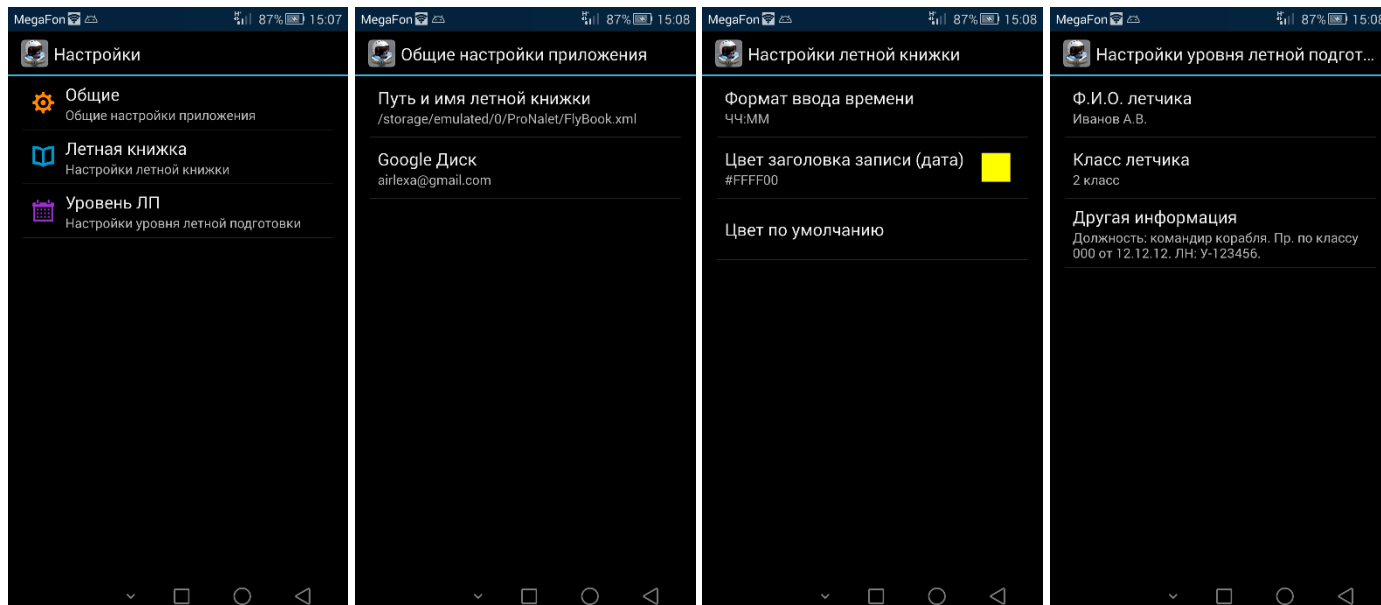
MegaFon 87% 15:07

Настройки

Общие
Общие настройки приложения

Летная книжка
Настройки летной книжки

Уровень ЛП
Настройки уровня летной подготовки

MegaFon 87% 15:08

Общие настройки приложения

Путь и имя летной книжки
/storage/emulated/0/ProNalet/FlyBook.xml

Google Диск
airlexa@gmail.com

MegaFon 87% 15:08

Настройки летной книжки

Формат ввода времени
ЧЧ:ММ

Цвет заголовка записи (дата)
#FFFF00

Цвет по умолчанию

MegaFon 87% 15:08

Настройки уровня летной подгот

Ф.И.О. летчика
Иванов А.В.

Класс летчика
2 класс

Другая информация
Должность: командир корабля. Пр. по классу 000 от 12.12.12. ЛН: У-123456.